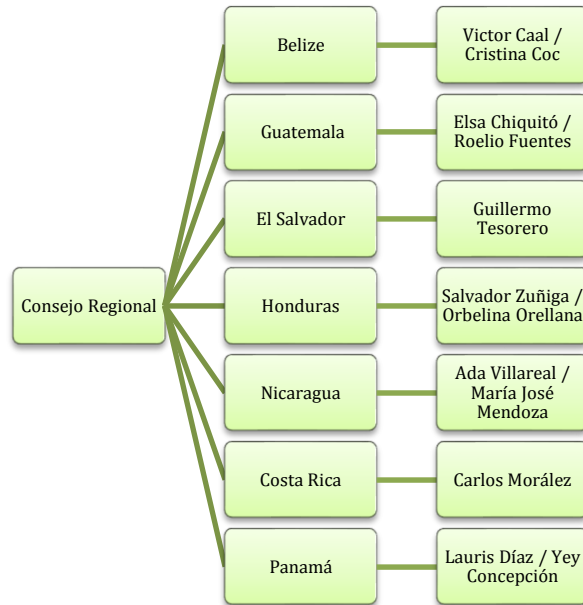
Consejo Regional

Belize
Victor Caal / Cristina Coc

Guatemala
Elsa Chiquitó / Roelio Fuentes

El Salvador
Guillermo Tesorero

Honduras
Salvador Zuñiga / Orbelina Orellana

Nicaragua
Ada Villareal / María José Mendoza

Costa Rica
Carlos Morález

Panamá
Lauris Díaz / Yey Concepción